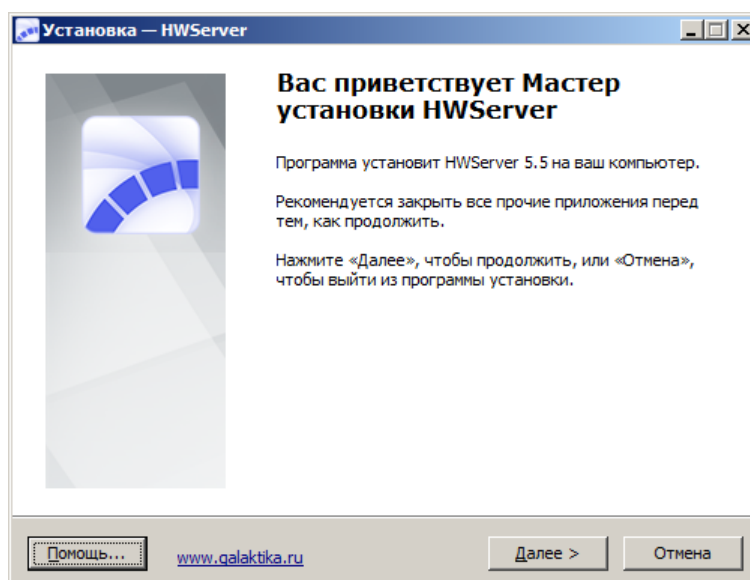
Установка — HWServer

Вас приветствует Мастер установки HWServer

Программа установит HWServer 5.5 на ваш компьютер.

Рекомендуется закрыть все прочие приложения перед тем, как продолжить.

Нажмите «Далее», чтобы продолжить, или «Отмена», чтобы выйти из программы установки.

Помощь...

www.galaktika.ru

Далее >

Отмена